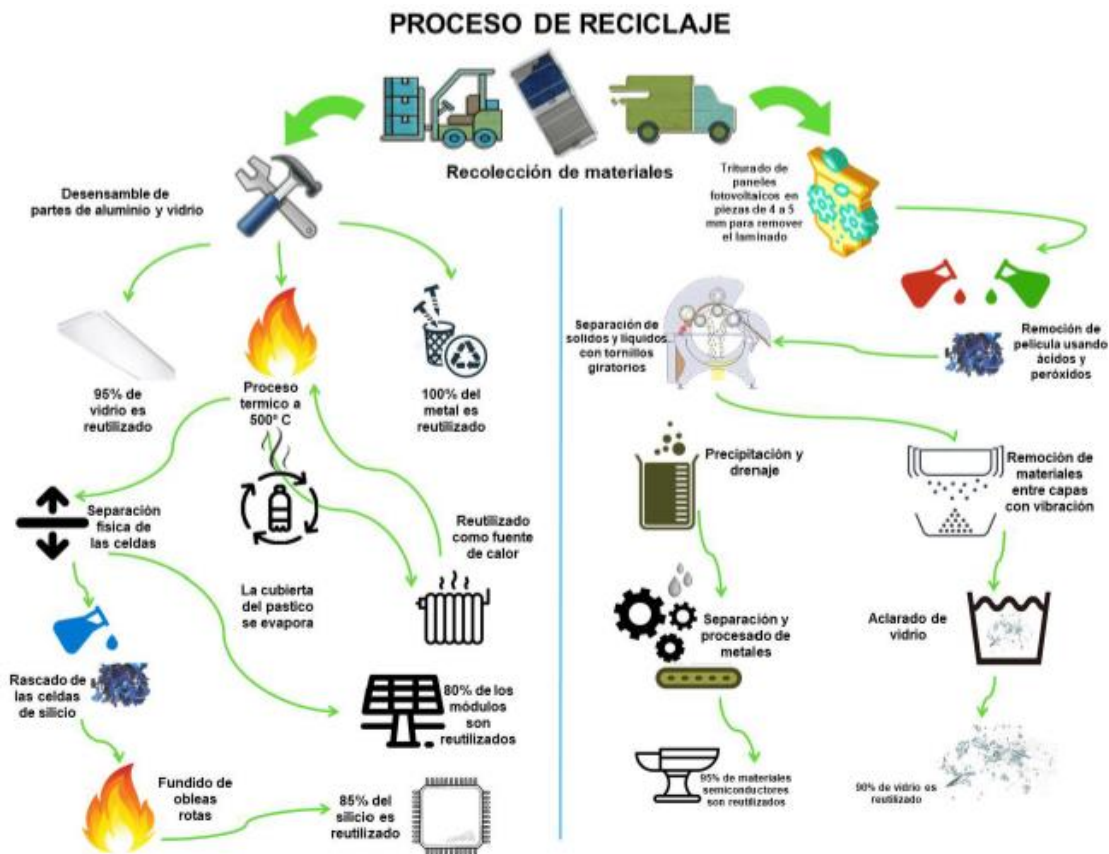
PROCESO DE RECICLAJE

Recolección de materiales

Desensamble de partes de aluminio y vidrio

95% de vidrio es reutilizado

Proceso termico a 500° C

100% del metal es reutilizado

Separación fisica de las celdas

La cubierta del pastico se evapora

Reutilizado como fuente de calor

Rascado de las celdas de silicio

80% de los módulos son reutilizados

Fundido de obleas rotas

85% del silicio es reutilizado

Triturado de paneles fotovoltaicos en piezas de 4 a 5 mm para remover el laminado

Separación de solidos y liquidos con tornillos giratorios

Remoción de pelicula usando ácidos y peróxidos

Precipitación y drenaje

Remoción de materiales entre capas con vibración

Separación y procesado de metales

Aclarado de vidrio

95% de materiales semiconductores son reutilizados

90% de vidrio es reutilizado